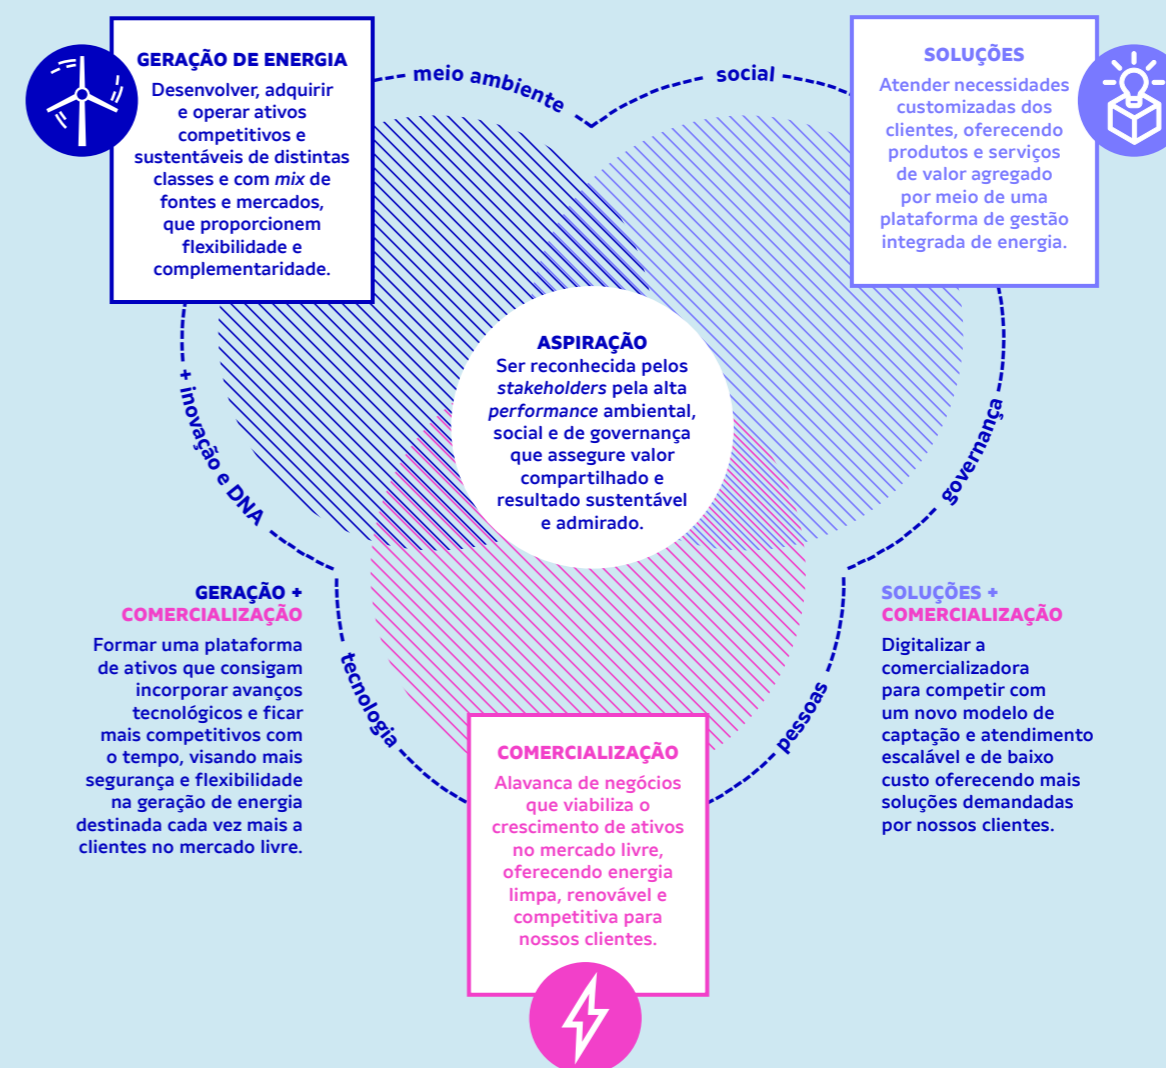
GERAÇÃO DE ENERGIA

Desenvolver, adquirir e operar ativos competitivos e sustentáveis de distintas classes e com *mix* de fontes e mercados, que proporcionem flexibilidade e complementaridade.

meio ambiente

social

SOLUÇÕES

Atender necessidades customizadas dos clientes, oferecendo produtos e serviços de valor agregado por meio de uma plataforma de gestão integrada de energia.

+ inovação e DNA

ASPIRAÇÃO

Ser reconhecida pelos *stakeholders* pela alta *performance* ambiental, social e de governança que assegure valor compartilhado e resultado sustentável e admirado.

governança

GERAÇÃO + COMERCIALIZAÇÃO

Formar uma plataforma de ativos que consigam incorporar avanços tecnológicos e ficar mais competitivos com o tempo, visando mais segurança e flexibilidade na geração de energia destinada cada vez mais a clientes no mercado livre.

tecnologia

SOLUÇÕES + COMERCIALIZAÇÃO

Digitalizar a comercializadora para competir com um novo modelo de captação e atendimento escalável e de baixo custo oferecendo mais soluções demandadas por nossos clientes.

pessoas

COMERCIALIZAÇÃO

Alavanca de negócios que viabiliza o crescimento de ativos no mercado livre, oferecendo energia limpa, renovável e competitiva para nossos clientes.